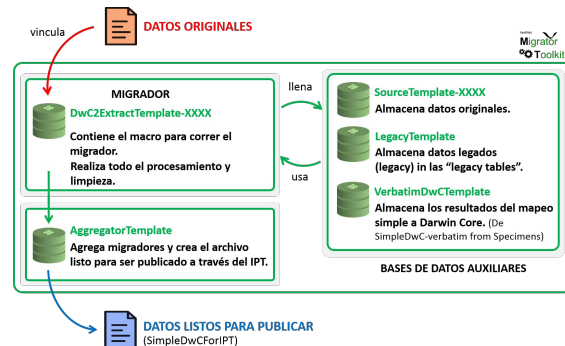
vincula

DATOS ORIGINALES

Migrator Toolkit

MIGRADOR

DwC2ExtractTemplate-XXXX

Contiene el macro para correr el migrador.
Realiza todo el procesamiento y limpieza.

llena

usa

SourceTemplate-XXXX
Almacena datos originales.

LegacyTemplate
Almacena datos legados (legacy) en las "legacy tables".

VerbatimDwCTemplate
Almacena los resultados del mapeo simple a Darwin Core. (De SimpleDwC-verbatim from Specimens)

AggregatorTemplate
Agrega migradores y crea el archivo listo para ser publicado a través del IPT.

BASES DE DATOS AUXILIARES

DATOS LISTOS PARA PUBLICAR
(SimpleDwCForIPT)